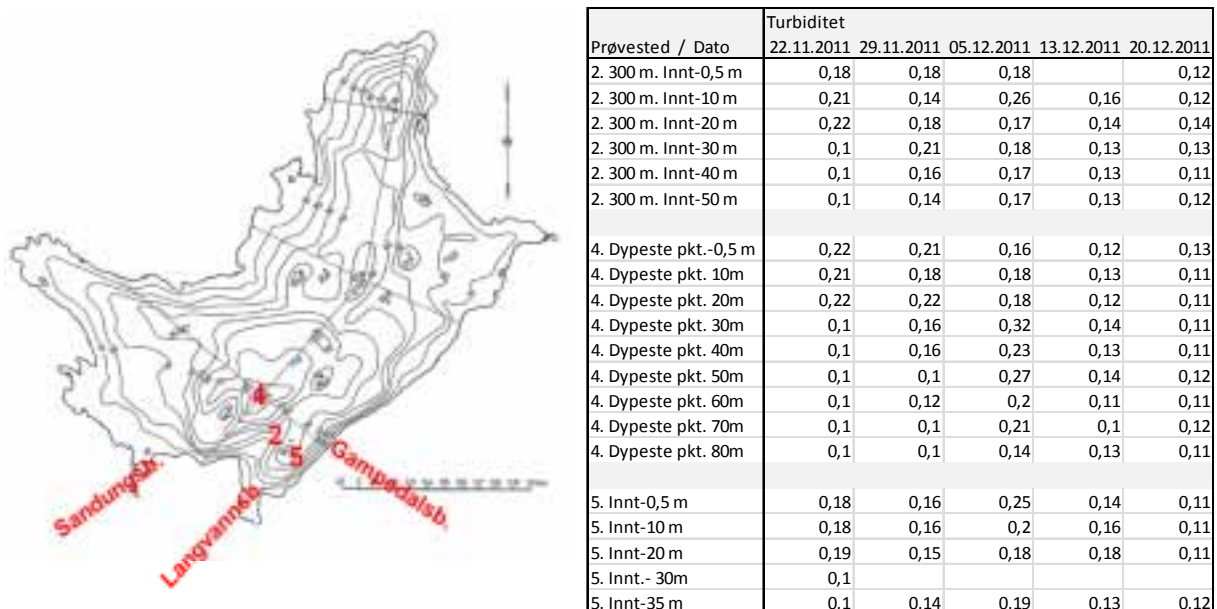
4
2
5
Sandungsb.
Langvannsb.
Gampadalsb.

| | Turbiditet | | | | |
|---|---|---|---|---|---|
| Prøvested / Dato | 22.11.2011 | 29.11.2011 | 05.12.2011 | 13.12.2011 | 20.12.2011 |
| 2. 300 m. Innt-0,5 m | 0,18 | 0,18 | 0,18 | | 0,12 |
| 2. 300 m. Innt-10 m | 0,21 | 0,14 | 0,26 | 0,16 | 0,12 |
| 2. 300 m. Innt-20 m | 0,22 | 0,18 | 0,17 | 0,14 | 0,14 |
| 2. 300 m. Innt-30 m | 0,1 | 0,21 | 0,18 | 0,13 | 0,13 |
| 2. 300 m. Innt-40 m | 0,1 | 0,16 | 0,17 | 0,13 | 0,11 |
| 2. 300 m. Innt-50 m | 0,1 | 0,14 | 0,17 | 0,13 | 0,12 |
| | | | | | |
| 4. Dypeste pkt.-0,5 m | 0,22 | 0,21 | 0,16 | 0,12 | 0,13 |
| 4. Dypeste pkt. 10m | 0,21 | 0,18 | 0,18 | 0,13 | 0,11 |
| 4. Dypeste pkt. 20m | 0,22 | 0,22 | 0,18 | 0,12 | 0,11 |
| 4. Dypeste pkt. 30m | 0,1 | 0,16 | 0,32 | 0,14 | 0,11 |
| 4. Dypeste pkt. 40m | 0,1 | 0,16 | 0,23 | 0,13 | 0,11 |
| 4. Dypeste pkt. 50m | 0,1 | 0,1 | 0,27 | 0,14 | 0,12 |
| 4. Dypeste pkt. 60m | 0,1 | 0,12 | 0,2 | 0,11 | 0,11 |
| 4. Dypeste pkt. 70m | 0,1 | 0,1 | 0,21 | 0,1 | 0,12 |
| 4. Dypeste pkt. 80m | 0,1 | 0,1 | 0,14 | 0,13 | 0,11 |
| | | | | | |
| 5. Innt-0,5 m | 0,18 | 0,16 | 0,25 | 0,14 | 0,11 |
| 5. Innt-10 m | 0,18 | 0,16 | 0,2 | 0,16 | 0,11 |
| 5. Innt-20 m | 0,19 | 0,15 | 0,18 | 0,18 | 0,11 |
| 5. Innt.- 30m | 0,1 | | | | |
| 5. Innt-35 m | 0,1 | 0,14 | 0,19 | 0,13 | 0,12 |